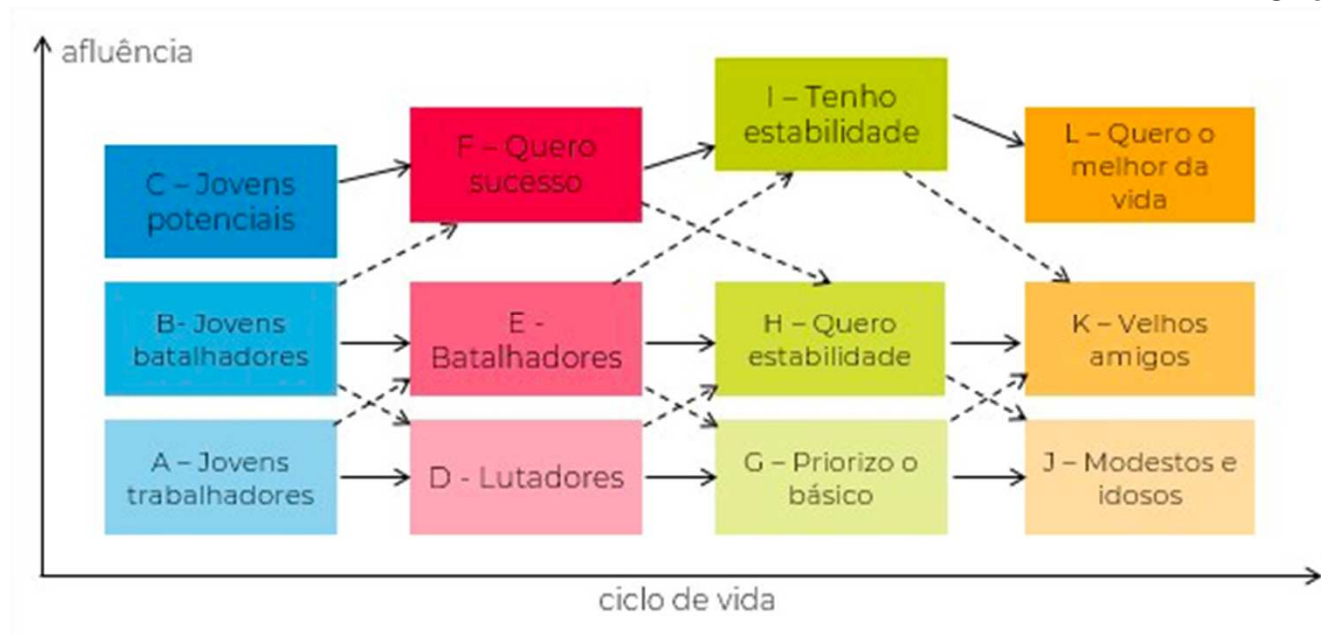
afluência

C – Jovens potenciais

F – Quero sucesso

I – Tenho estabilidade

L – Quero o melhor da vida

B- Jovens batalhadores

E - Batalhadores

H – Quero estabilidade

K – Velhos amigos

A – Jovens trabalhadores

D - Lutadores

G – Priorizo o básico

J – Modestos e idosos

ciclo de vida